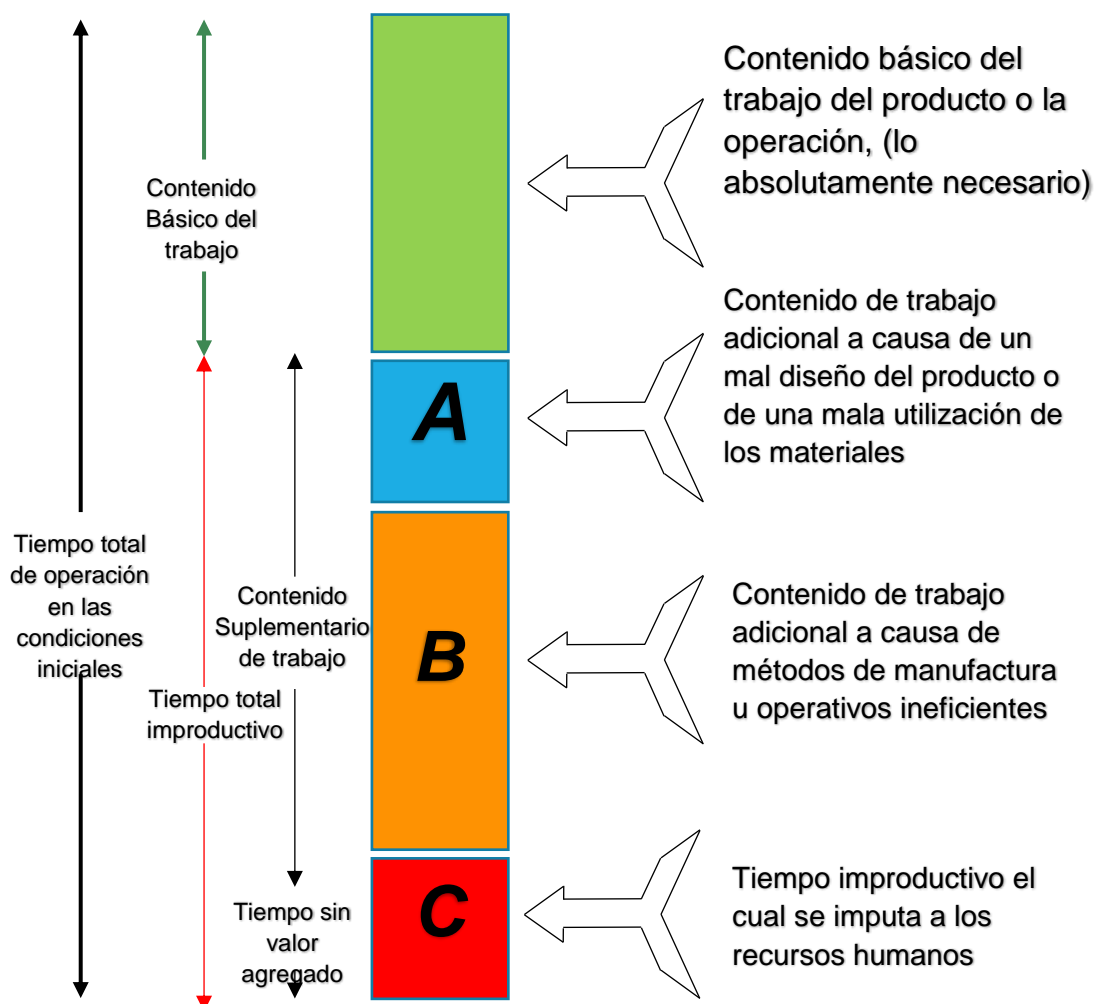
Contenido Básico del trabajo

Tiempo total de operación en las condiciones iniciales

Contenido Suplementario de trabajo

Tiempo total improductivo

Tiempo sin valor agregado

A

B

C

Contenido básico del trabajo del producto o la operación, (lo absolutamente necesario)

Contenido de trabajo adicional a causa de un mal diseño del producto o de una mala utilización de los materiales

Contenido de trabajo adicional a causa de métodos de manufactura u operativos ineficientes

Tiempo improductivo el cual se imputa a los recursos humanos